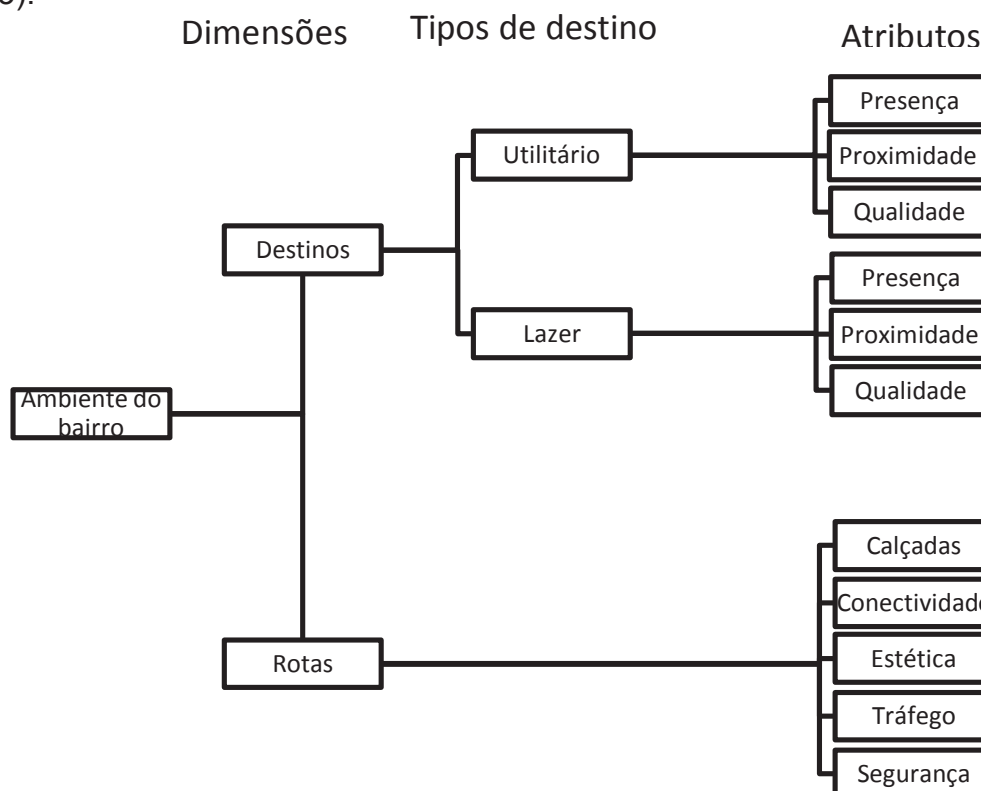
o).

Dimensões

Tipos de destino

Atributos

Ambiente do bairro

Destinos

Rotas

Utilitário

Lazer

Presença

Proximidade

Qualidade

Presença

Proximidade

Qualidade

Calçadas

Conectividade

Estética

Tráfego

Segurança